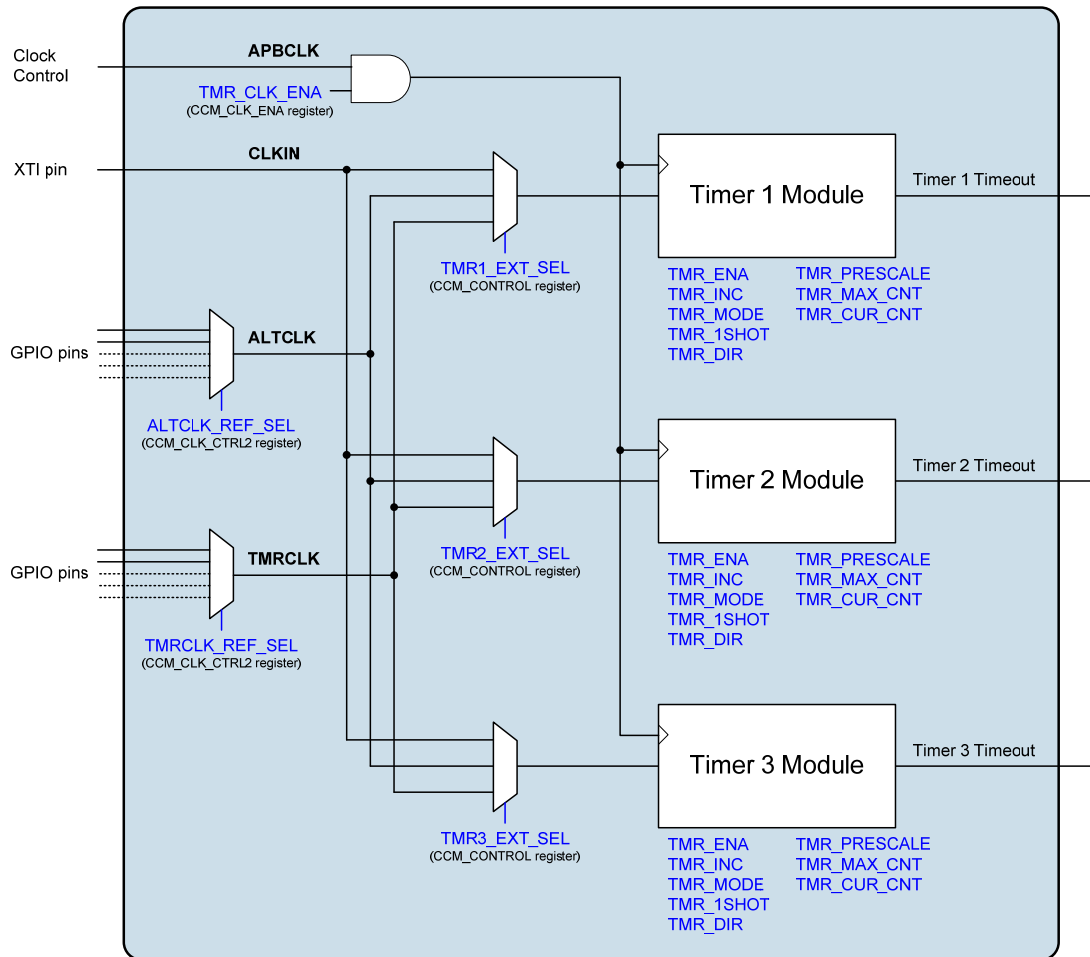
Clock Control

APBCLK

TMR_CLK_ENA
(CCM_CLK_ENA register)

XTI pin

CLKIN

Timer 1 Module

Timer 1 Timeout

TMR1_EXT_SEL
(CCM_CONTROL register)

TMR_ENA
TMR_INC
TMR_MODE
TMR_1SHOT
TMR_DIR

TMR_PRESCALE
TMR_MAX_CNT
TMR_CUR_CNT

GPIO pins

ALTCLK

ALTCLK_REF_SEL
(CCM_CLK_CTRL2 register)

Timer 2 Module

Timer 2 Timeout

TMR2_EXT_SEL
(CCM_CONTROL register)

GPIO pins

TMRCLK

TMRCLK_REF_SEL
(CCM_CLK_CTRL2 register)

TMR_ENA
TMR_INC
TMR_MODE
TMR_1SHOT
TMR_DIR

TMR_PRESCALE
TMR_MAX_CNT
TMR_CUR_CNT

Timer 3 Module

Timer 3 Timeout

TMR3_EXT_SEL
(CCM_CONTROL register)

TMR_ENA
TMR_INC
TMR_MODE
TMR_1SHOT
TMR_DIR

TMR_PRESCALE
TMR_MAX_CNT
TMR_CUR_CNT